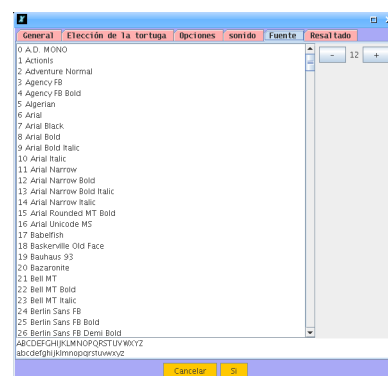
General | Elección de la tortuga | Opciones | sonido | Fuente | Resaltado

0 A.D. MONO
1 Actionls
2 Adventure Normal
3 Agency FB
4 Agency FB Bold
5 Algerian
6 Arial
7 Arial Black
8 Arial Bold
9 Arial Bold Italic
10 Arial Italic
11 Arial Narrow
12 Arial Narrow Bold
13 Arial Narrow Bold Italic
14 Arial Narrow Italic
15 Arial Rounded MT Bold
16 Arial Unicode MS
17 Babelfish
18 Baskerville Old Face
19 Bauhaus 93
20 Bazaronite
21 Bell MT
22 Bell MT Bold
23 Bell MT Italic
24 Berlin Sans FB
25 Berlin Sans FB Bold
26 Berlin Sans FB Demi Bold

- 12 +

ABCDEFGHIJKLMNOPQRSTUVWXYZ
abcdefghijklmnopqrstuvwxyz

Cancelar | Sí